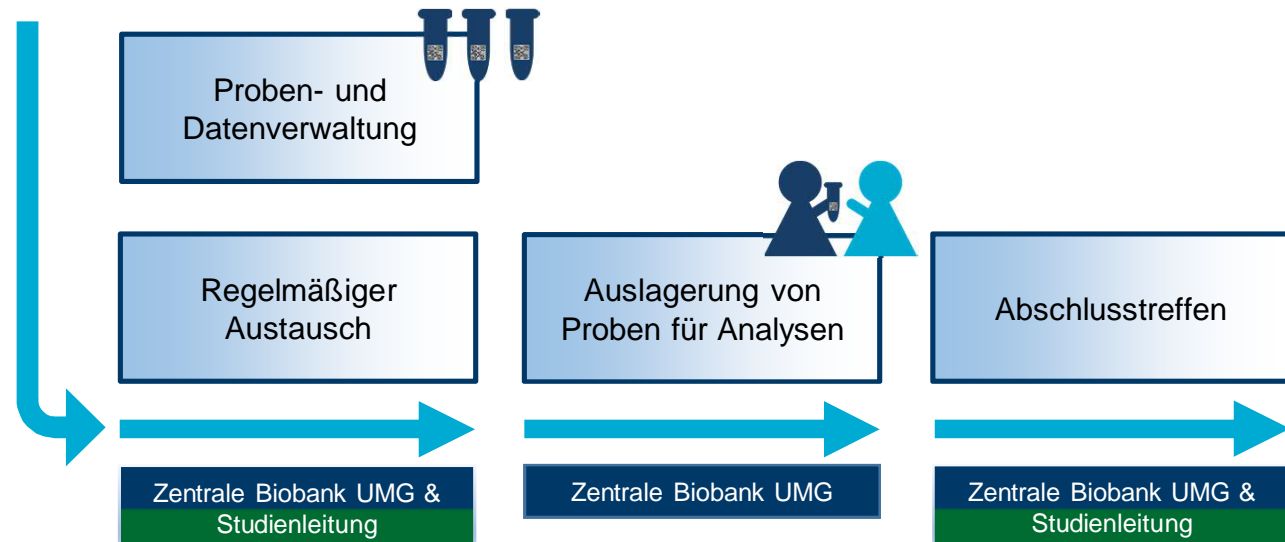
Proben- und Datenverwaltung

Regelmäßiger Austausch

Auslagerung von Proben für Analysen

Abschlusstreffen

Zentrale Biobank UMG & Studienleitung

Zentrale Biobank UMG

Zentrale Biobank UMG & Studienleitung